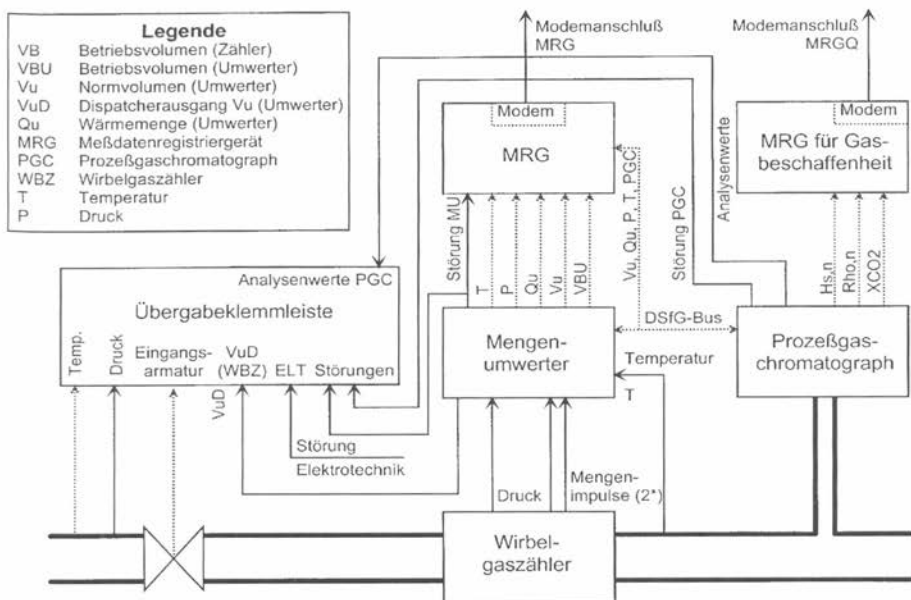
Legende
VB Betriebsvolumen (Zähler)
VBU Betriebsvolumen (Umwerter)
Vu Normvolumen (Umwerter)
VuD Dispatcherausgang Vu (Umwerter)
Qu Wärmemenge (Umwerter)
MRG Meßdatenregistriergerät
PGC Prozeßgaschromatograph
WBZ Wirbelgaszähler
T Temperatur
P Druck

Modemanschluß MRG

Modemanschluß MRGQ

Modem

MRG

Modem

MRG für Gasbeschaffenheit

Analysenwerte

Störung PGC

Vu, Qu, P, T, PGC

Störung MU

T

P

Qu

Vu

VBU

Hs,n

Rho,n

XCO2

Analysenwerte PGC

Übergabeklemmleiste

Temp.

Druck

Eingangsarmatur

VuD (WBZ)

ELT

Störungen

VuD

DSfG-Bus

Mengenumwerter

Temperatur

T

Prozeßgaschromatograph

Störung Elektrotechnik

Druck

Mengenimpulse (2*)

Wirbelgaszähler